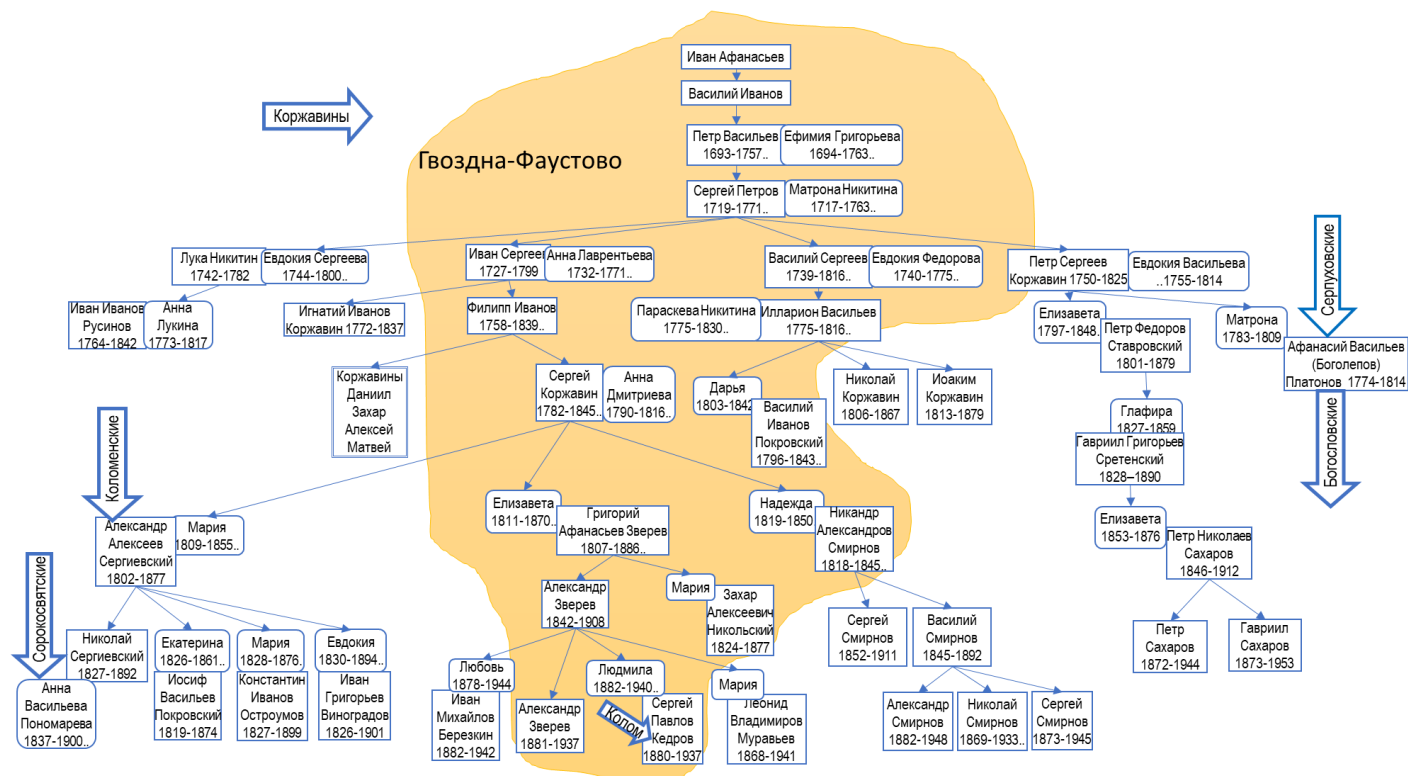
Иван Афанасьев

Василий Иванов

Коржавины

Петр Васильев 1693-1757..

Ефимия Григорьева 1694-1763..

Гвоздна-Фаустово

Сергей Петров 1719-1771..

Матрона Никитина 1717-1763..

Лука Никитин 1742-1782

Евдокия Сергеева 1744-1800..

Иван Сергеев 1727-1799

Анна Лаврентьева 1732-1771..

Василий Сергеев 1739-1816..

Евдокия Федорова 1740-1775..

Петр Сергеев Коржавин 1750-1825

Евдокия Васильева ..1755-1814

Серпуховские

Иван Иванов Русинов 1764-1842

Анна Лукина 1773-1817

Игнатий Иванов Коржавин 1772-1837

Филипп Иванов 1758-1839..

Параскева Никитина 1775-1830..

Илларион Васильев 1775-1816..

Елизавета 1797-1848..

Петр Федоров Ставровский 1801-1879

Матрона 1783-1809

Афанасий Васильев (Боголепов) Платонов 1774-1814

Коржавины Даниил Захар Алексей Матвей

Сергей Коржавин 1782-1845..

Анна Дмитриева 1790-1816..

Дарья 1803-1842

Василий Иванов Покровский 1796-1843..

Николай Коржавин 1806-1867

Иоаким Коржавин 1813-1879

Глафира 1827-1859

Гавриил Григорьев Сретенский 1828–1890

Богословские

Коломенские

Александр Алексеев Сергиевский 1802-1877

Мария 1809-1855..

Елизавета 1811-1870..

Григорий Афанасьев Зверев 1807-1886..

Надежда 1819-1850

Никандр Александров Смирнов 1818-1845..

Елизавета 1853-1876

Петр Николаев Сахаров 1846-1912

Сорокосвятские

Александр Зверев 1842-1908

Мария

Захар Алексеевич Никольский 1824-1877

Николай Сергиевский 1827-1892

Екатерина 1826-1861..

Мария 1828-1876..

Евдокия 1830-1894..

Сергей Смирнов 1852-1911

Василий Смирнов 1845-1892

Петр Сахаров 1872-1944

Гавриил Сахаров 1873-1953

Анна Васильева Пономарева 1837-1900..

Иосиф Васильев Покровский 1819-1874

Константин Иванов Остроумов 1827-1899

Иван Григорьев Виноградов 1826-1901

Любовь 1878-1944

Иван Михайлов Березкин 1882-1942

Александр Зверев 1881-1937

Людмила 1882-1940..

Колом

Сергей Павлов Кедров 1880-1937

Мария

Леонид Владимиров Муравьев 1868-1941

Александр Смирнов 1882-1948

Николай Смирнов 1869-1933..

Сергей Смирнов 1873-1945